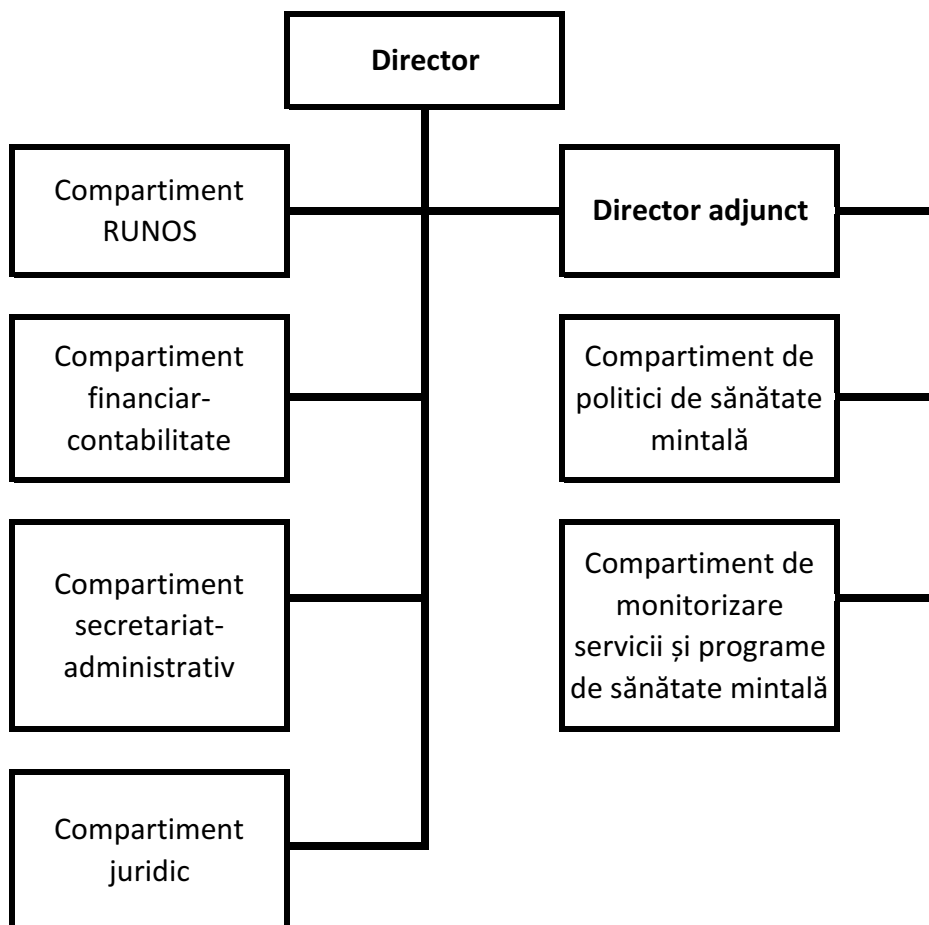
Director

Compartiment RUNOS

Director adjunct

Compartiment financiar-contabilitate

Compartiment de politici de sănătate mintală

Compartiment secretariat-administrativ

Compartiment de monitorizare servicii și programe de sănătate mintală

Compartiment juridic